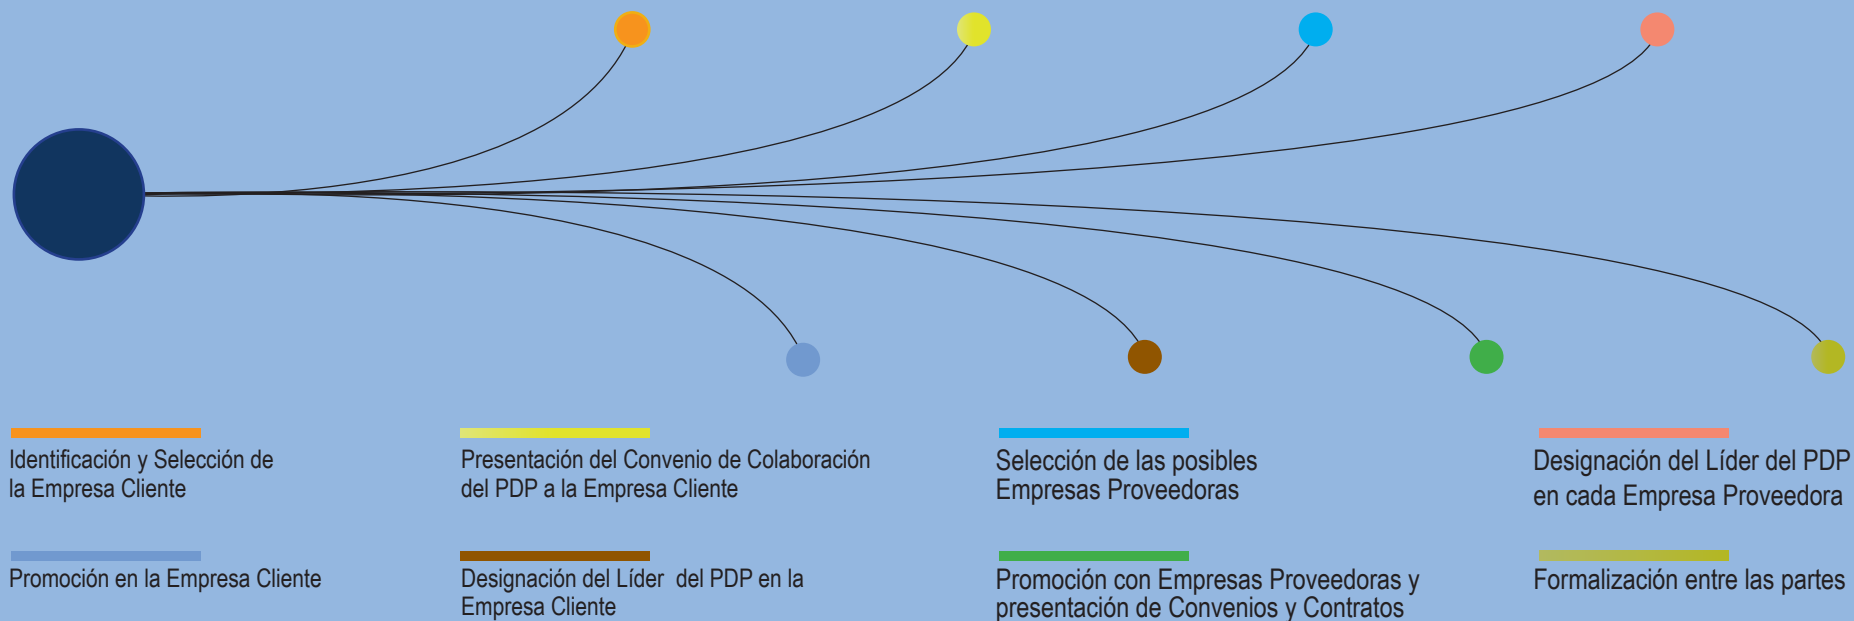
Identificación y Selección de la Empresa Cliente

Presentación del Convenio de Colaboración del PDP a la Empresa Cliente

Selección de las posibles Empresas Proveedoras

Designación del Líder del PDP en cada Empresa Proveedora

Promoción en la Empresa Cliente

Designación del Líder del PDP en la Empresa Cliente

Promoción con Empresas Proveedoras y presentación de Convenios y Contratos

Formalización entre las partes